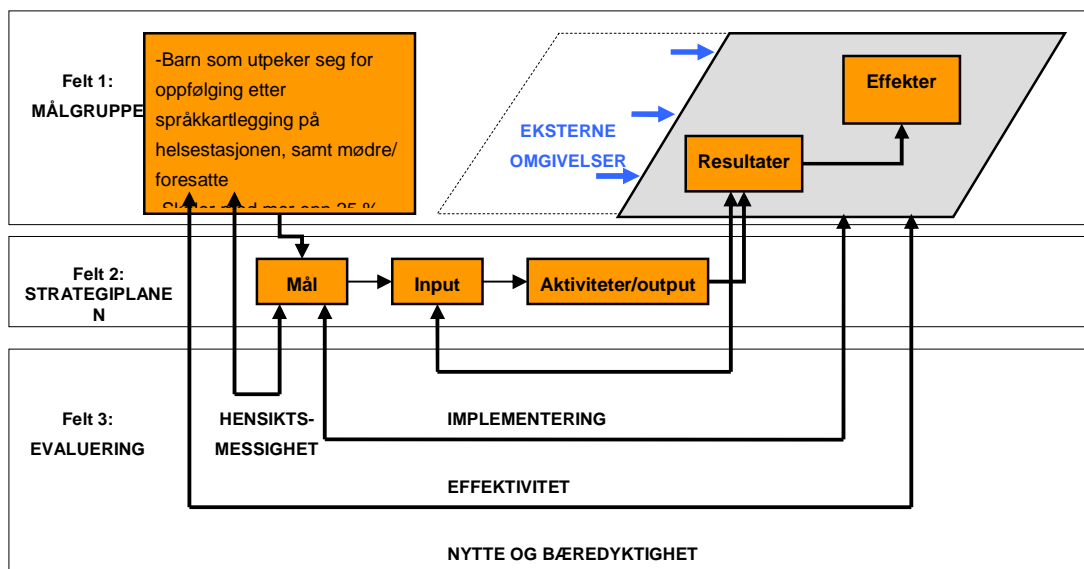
Felt 1:
MÅLGRUPPE

-Barn som utpeker seg for oppfølging etter språkkartlegging på helsestasjonen, samt mødre/ foresatte
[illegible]

EKSTERNE OMGIVELSER

Effekter

Resultater

Felt 2:
STRATEGIPLANEN

Mål

Input

Aktiviteter/output

Felt 3:
EVALUERING

HENSIKTS-MESSIGHET

IMPLEMENTERING

EFFEKTIVITET

NYTTE OG BÆREDYKTIGHET